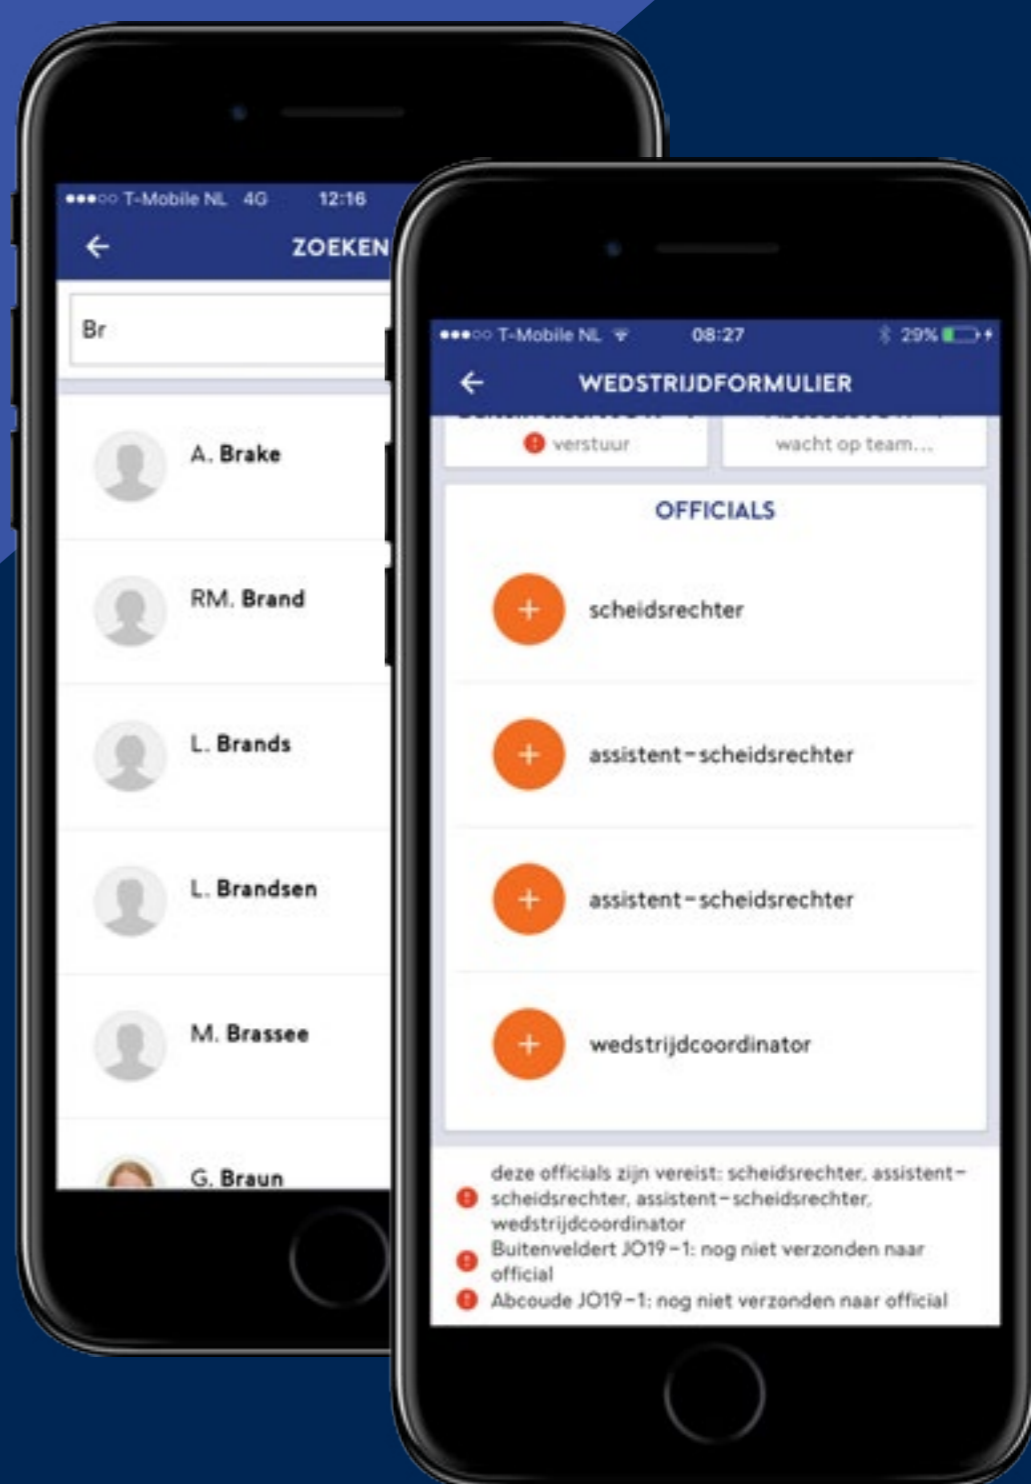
●●●○○ T-Mobile NL 4G 12:16

ZOEKEN

Br

A. Brake

RM. Brand

L. Brands

L. Brandsen

M. Brassee

G. Braun

●●●○○ T-Mobile NL 08:27 29%

WEDSTRIJDFORMULIER

verstuur

wacht op team...

OFFICIALS

+ scheidsrechter

+ assistent-scheidsrechter

+ assistent-scheidsrechter

+ wedstrijdcoordinator

deze officials zijn vereist: scheidsrechter, assistent-scheidsrechter, assistent-scheidsrechter, wedstrijdcoordinator

Buitenveldert JO19-1: nog niet verzonden naar official

Abcoude JO19-1: nog niet verzonden naar official